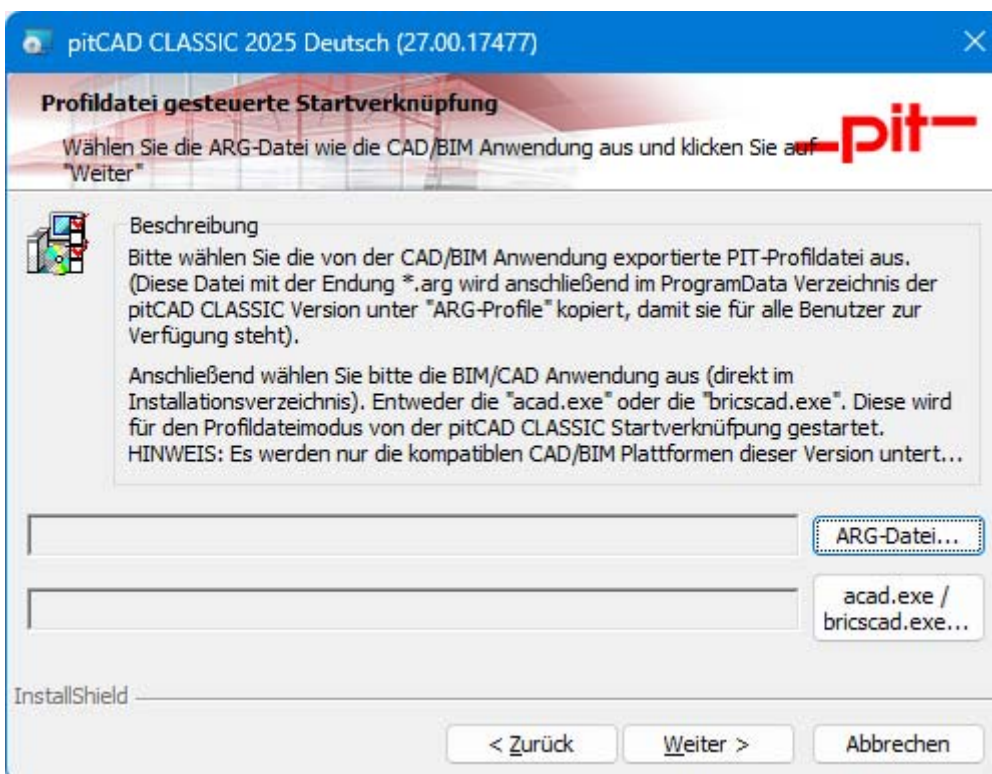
pitCAD CLASSIC 2025 Deutsch (27.00.17477)

Profildatei gesteuerte Startverknüpfung

Wählen Sie die ARG-Datei wie die CAD/BIM Anwendung aus und klicken Sie auf "Weiter"

-pit-

Beschreibung

Bitte wählen Sie die von der CAD/BIM Anwendung exportierte PIT-Profildatei aus. (Diese Datei mit der Endung *.arg wird anschließend im ProgramData Verzeichnis der pitCAD CLASSIC Version unter "ARG-Profile" kopiert, damit sie für alle Benutzer zur Verfügung steht).

Anschließend wählen Sie bitte die BIM/CAD Anwendung aus (direkt im Installationsverzeichnis). Entweder die "acad.exe" oder die "bricscad.exe". Diese wird für den Profildateimodus von der pitCAD CLASSIC Startverknüpfung gestartet. HINWEIS: Es werden nur die kompatiblen CAD/BIM Plattformen dieser Version untert...

ARG-Datei...

acad.exe / bricscad.exe...

InstallShield

< Zurück

Weiter >

Abbrechen